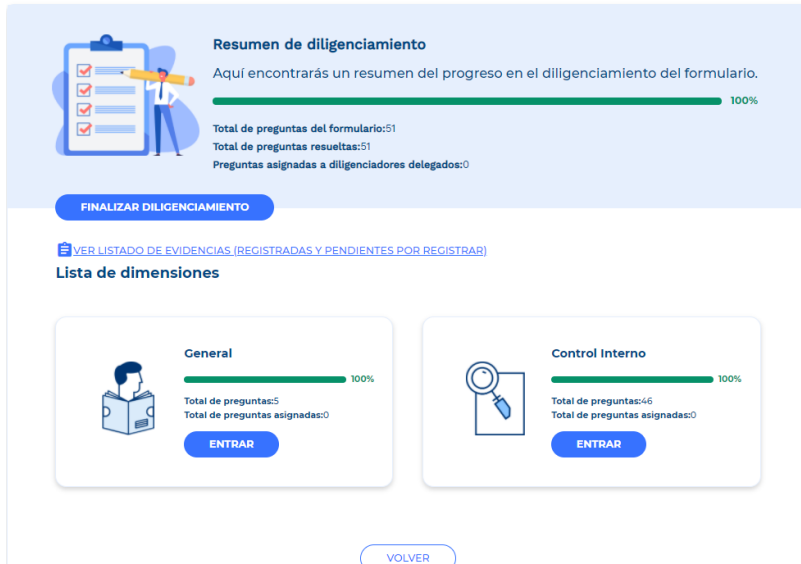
Resumen de diligenciamiento

Aquí encontrarás un resumen del progreso en el diligenciamiento del formulario.

100%

Total de preguntas del formulario:51
Total de preguntas resueltas:51
Preguntas asignadas a diligenciadores delegados:0

FINALIZAR DILIGENCIAMIENTO

VER LISTADO DE EVIDENCIAS (REGISTRADAS Y PENDIENTES POR REGISTRAR)

Lista de dimensiones

General
100%
Total de preguntas:5
Total de preguntas asignadas:0
ENTRAR

Control Interno
100%
Total de preguntas:46
Total de preguntas asignadas:0
ENTRAR

VOLVER